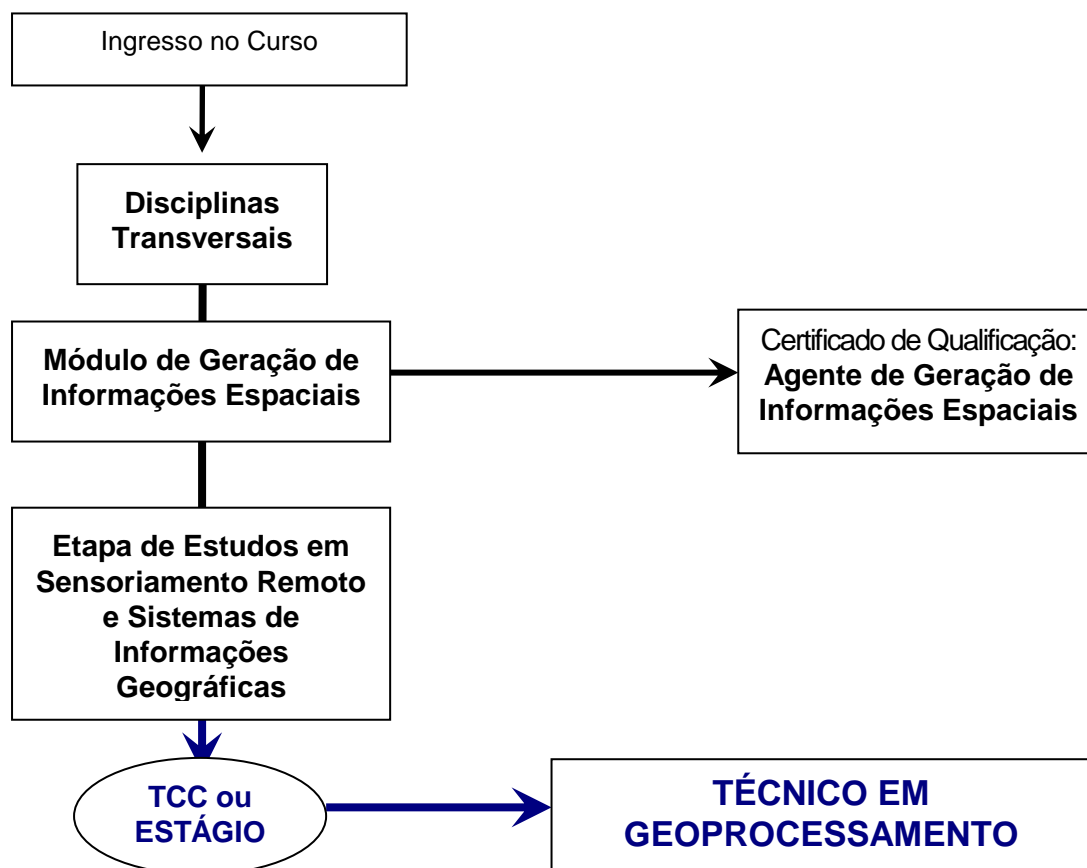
Ingresso no Curso

Disciplinas Transversais

Módulo de Geração de Informações Espaciais

Certificado de Qualificação: Agente de Geração de Informações Espaciais

Etapa de Estudos em Sensoriamento Remoto e Sistemas de Informações Geográficas

TCC ou ESTÁGIO

TÉCNICO EM GEOPROCESSAMENTO